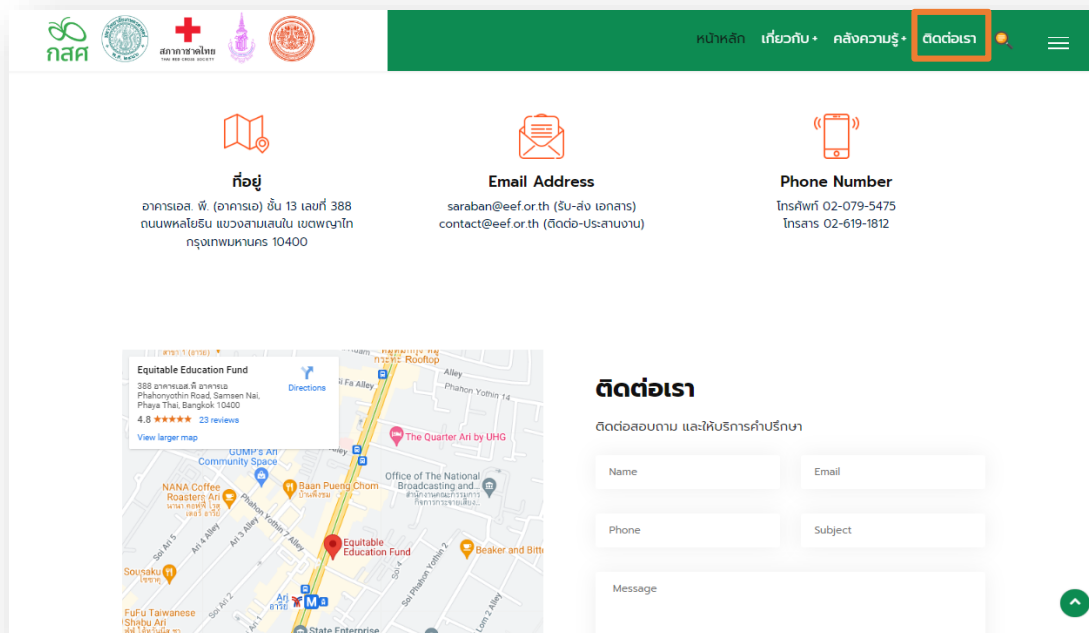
กสศ

สภากาชาดไทย
THAI RED CROSS SOCIETY

หน้าหลัก เกี่ยวกับ + คลังความรู้ + ติดต่อเรา

ที่อยู่
อาคารเอส. พี. (อาคารเอ) ชั้น 13 เลขที่ 388 ถนนพหลโยธิน แขวงสามเสนใน เขตพญาไท กรุงเทพมหานคร 10400

Email Address
saraban@eef.or.th (รับ-ส่ง เอกสาร)
contact@eef.or.th (ติดต่อ-ประสานงาน)

Phone Number
โทรศัพท์ 02-079-5475
โทรสาร 02-619-1812

Equitable Education Fund
388 อาคารเอส.พี อาคารเอ Phahonyothin Road, Samsen Nai, Phaya Thai, Bangkok 10400
4.8 ★★★★★ 23 reviews
View larger map
Directions

Rooftop
Si Fa Alley
Phahon Yothin 14
The Quarter Ari by UHG
GUMP's Ari Community Space
NANA Coffee Roasters Ari
Baan Pueng Chom
Office of The National Broadcasting and...
Phahon Yothin 7 Alley
Ari 4 Alley
Ari 5 Alley
Soi Ari 5
Equitable Education Fund
Beaker and Bitter
Sousaku
Soi Phahon Yothin 2
Soi 4
Lom 2 Alley
Ari
FuFu Taiwanese Shabu Ari
State Enterprise

ติดต่อเรา
ติดต่อสอบถาม และให้บริการคำปรึกษา

Name
Email
Phone
Subject
Message